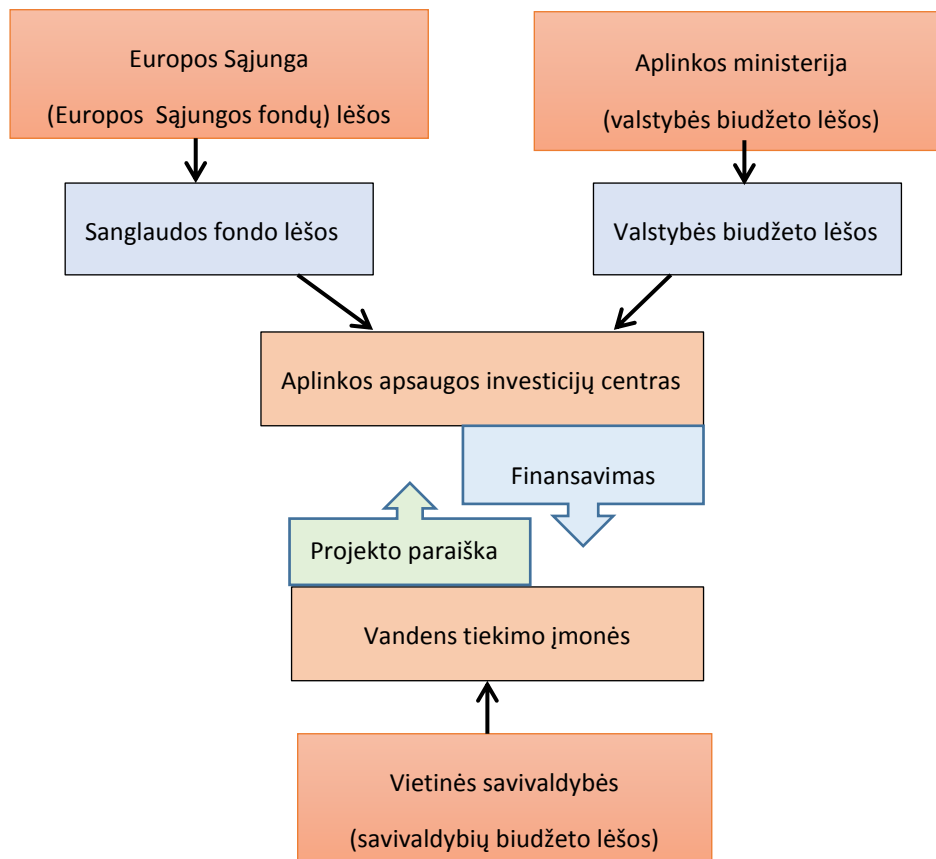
Europos Sąjunga

(Europos Sąjungos fondų) lėšos

Aplinkos ministerija

(valstybės biudžeto lėšos)

Sanglaudos fondo lėšos

Valstybės biudžeto lėšos

Aplinkos apsaugos investicijų centras

Finansavimas

Projekto paraiška

Vandens tiekimo įmonės

Vietinės savivaldybės

(savivaldybių biudžeto lėšos)